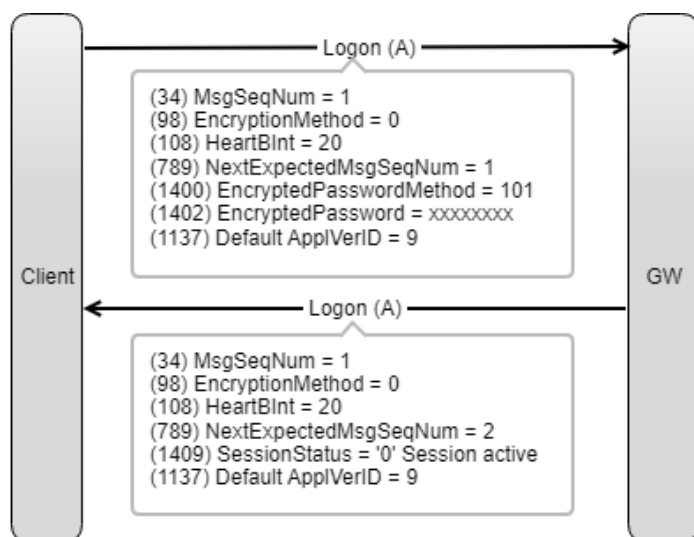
Logon (A)

(34) MsgSeqNum = 1
(98) EncryptionMethod = 0
(108) HeartBInt = 20
(789) NextExpectedMsgSeqNum = 1
(1400) EncryptedPasswordMethod = 101
(1402) EncryptedPassword = xxxxxxxx
(1137) Default ApplVerID = 9

Client

GW

Logon (A)

(34) MsgSeqNum = 1
(98) EncryptionMethod = 0
(108) HeartBInt = 20
(789) NextExpectedMsgSeqNum = 2
(1409) SessionStatus = '0' Session active
(1137) Default ApplVerID = 9